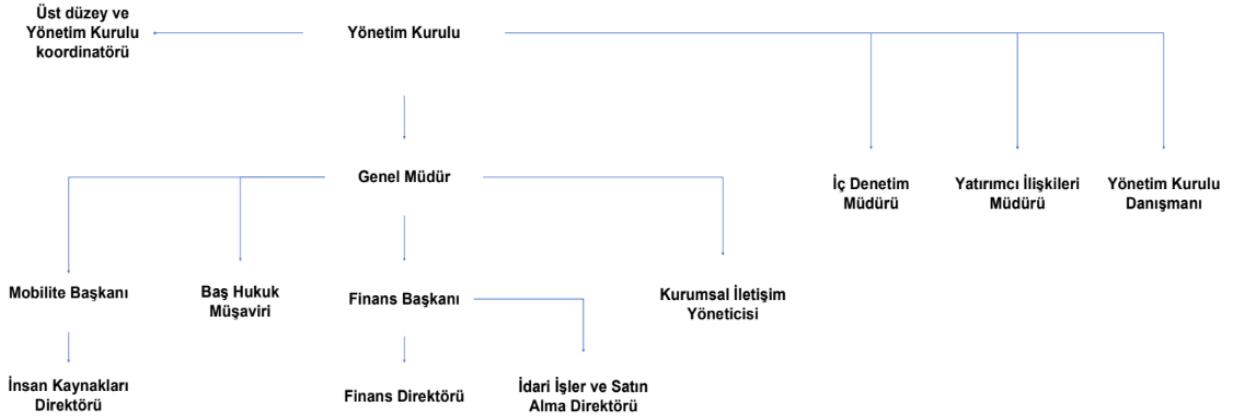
Üst düzey ve Yönetim Kurulu koordinatörü

Yönetim Kurulu

Genel Müdür

İç Denetim Müdürü

Yatırımcı İlişkileri Müdürü

Yönetim Kurulu Danışmanı

Mobilite Başkanı

Baş Hukuk Müşaviri

Finans Başkanı

Kurumsal İletişim Yöneticisi

İnsan Kaynakları Direktörü

Finans Direktörü

İdari İşler ve Satın Alma Direktörü